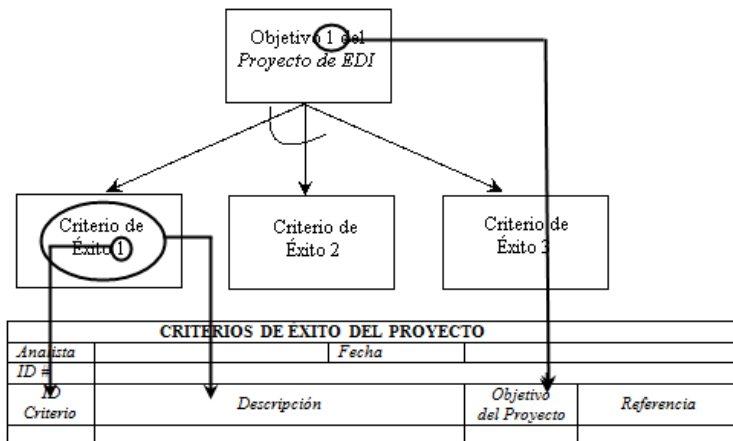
Objetivo 1 del
Proyecto de EDI

Criterio de Éxito 1

Criterio de Éxito 2

Criterio de Éxito 3

| CRITERIOS DE ÉXITO DEL PROYECTO | | | |
|---|---|---|---|
| Analista | | Fecha | |
| ID # | | | |
| ID Criterio | Descripción | Objetivo del Proyecto | Referencia |
| | | | |